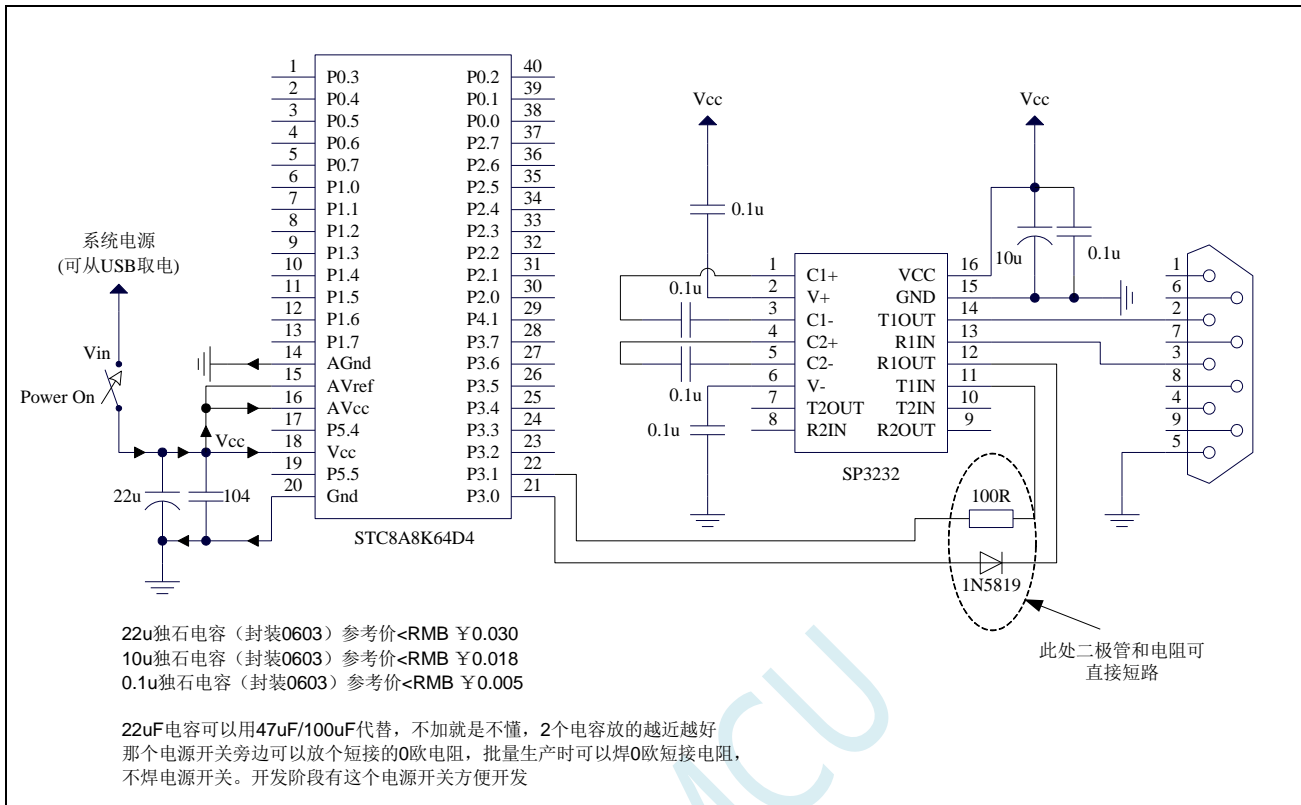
1 P0.3
2 P0.4
3 P0.5
4 P0.6
5 P0.7
6 P1.0
7 P1.1
8 P1.2
9 P1.3
10 P1.4
11 P1.5
12 P1.6
13 P1.7
14 AGnd
15 AVref
16 AVcc
17 P5.4
18 Vcc
19 P5.5
20 Gnd

40 P0.2
39 P0.1
38 P0.0
37 P2.7
36 P2.6
35 P2.5
34 P2.4
33 P2.3
32 P2.2
31 P2.1
30 P2.0
29 P4.1
28 P3.7
27 P3.6
26 P3.5
25 P3.4
24 P3.3
23 P3.2
22 P3.1
21 P3.0

STC8A8K64D4

系统电源
(可从USB取电)
Vin
Power On
Vcc
22u
104

Vcc
0.1u
0.1u
0.1u
0.1u

1 C1+
2 V+
3 C1-
4 C2+
5 C2-
6 V-
7 T2OUT
8 R2IN

16 VCC
15 GND
14 T1OUT
13 R1IN
12 R1OUT
11 T1IN
10 T2IN
9 R2OUT

SP3232

Vcc
10u
0.1u

1 6 2 7 3 8 4 9 5

100R
1N5819

此处二极管和电阻可直接短路

22u独石电容（封装0603）参考价<RMB ￥0.030
10u独石电容（封装0603）参考价<RMB ￥0.018
0.1u独石电容（封装0603）参考价<RMB ￥0.005

22uF电容可以用47uF/100uF代替，不加就是不懂，2个电容放的越近越好
那个电源开关旁边可以放个短接的0欧电阻，批量生产时可以焊0欧短接电阻，
不焊电源开关。开发阶段有这个电源开关方便开发